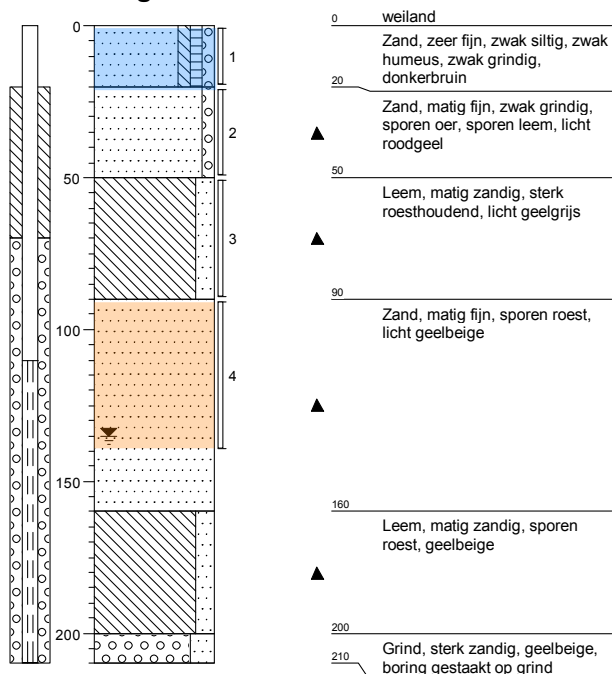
0
50
100
150
200

1
2
3
4

0 weiland
Zand, zeer fijn, zwak siltig, zwak humeus, zwak grindig, donkerbruin
20
Zand, matig fijn, zwak grindig, sporen oer, sporen leem, licht roodgeel
50
Leem, matig zandig, sterk roesthoudend, licht geelgrijs
90
Zand, matig fijn, sporen roest, licht geelbeige
160
Leem, matig zandig, sporen roest, geelbeige
200
210
Grind, sterk zandig, geelbeige, boring gestaakt op grind